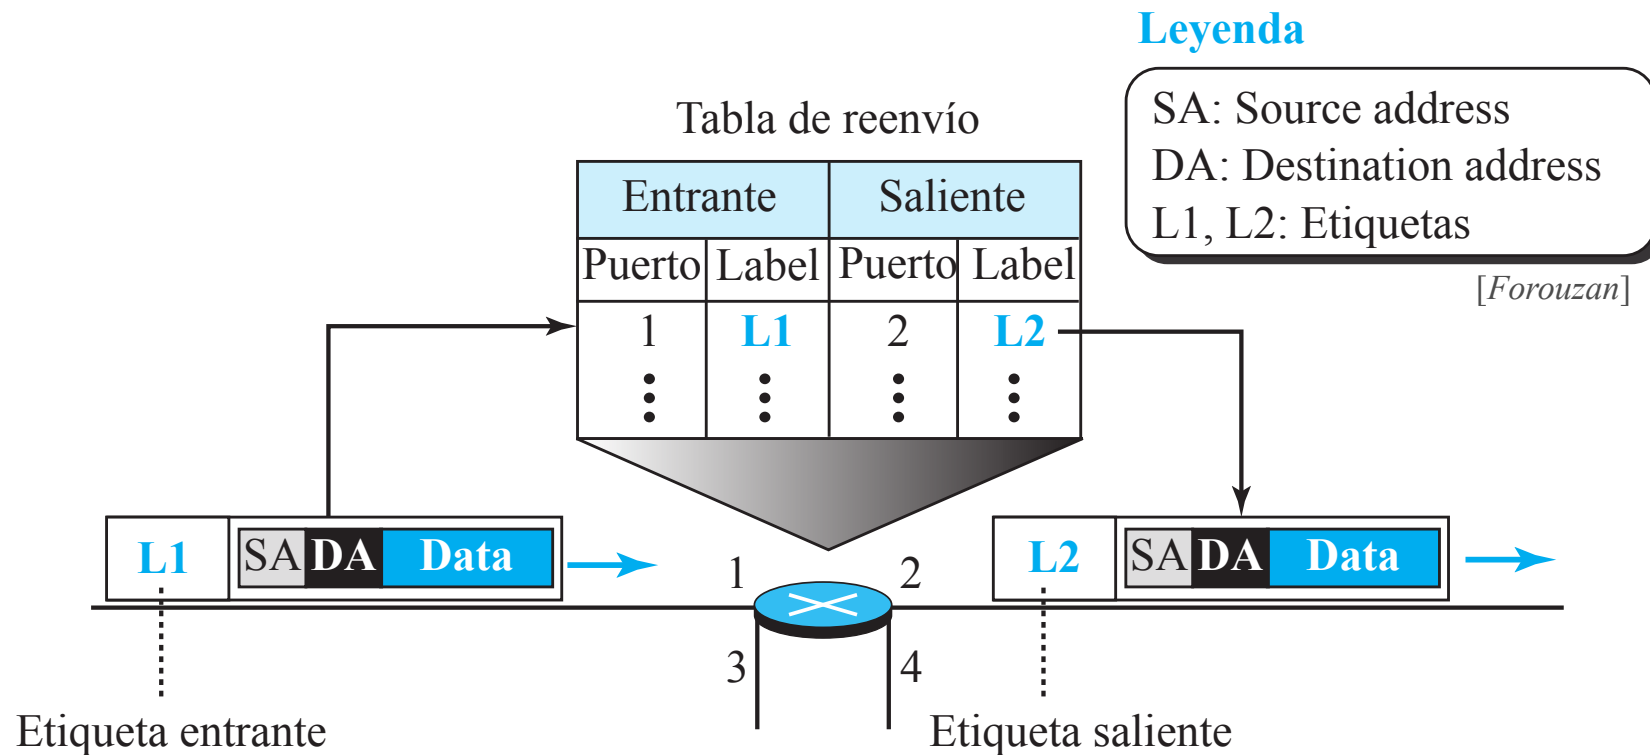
Leyenda

SA: Source address
DA: Destination address
L1, L2: Etiquetas

[Forouzan]

Tabla de reenvío

| Entrante | | Saliente | |
|---|---|---|---|
| Puerto | Label | Puerto | Label |
| 1 | L1 | 2 | L2 |
| ⋮ | ⋮ | ⋮ | ⋮ |

L1 SA DA Data

1 2 3 4

L2 SA DA Data

Etiqueta entrante

Etiqueta saliente